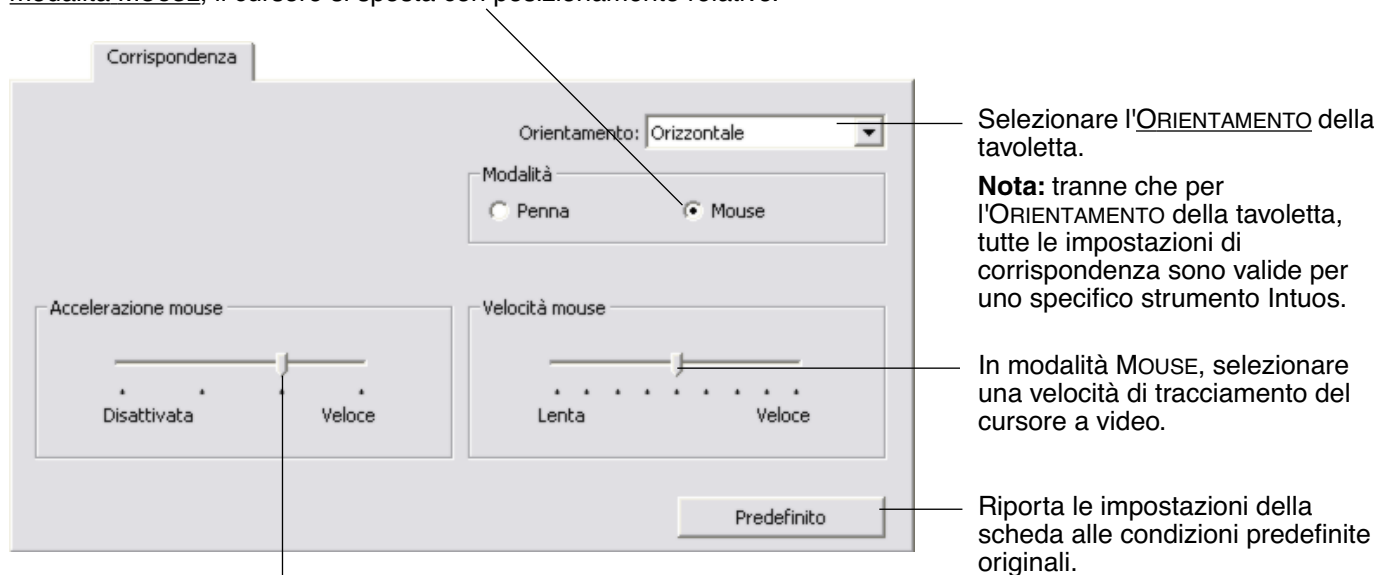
Modalità MOUSE, il cursore si sposta con posizionamento relativo.

Corrispondenza

Orientamento: Orizzontale

Modalità

Penna

Mouse

Accelerazione mouse

Disattivata

Veloce

Velocità mouse

Lenta

Veloce

Predefinito

Selezionare l'ORIENTAMENTO della tavoletta.

**Nota:** tranne che per l'ORIENTAMENTO della tavoletta, tutte le impostazioni di corrispondenza sono valide per uno specifico strumento Intuos.

In modalità MOUSE, selezionare una velocità di tracciamento del cursore a video.

Riporta le impostazioni della scheda alle condizioni predefinite originali.